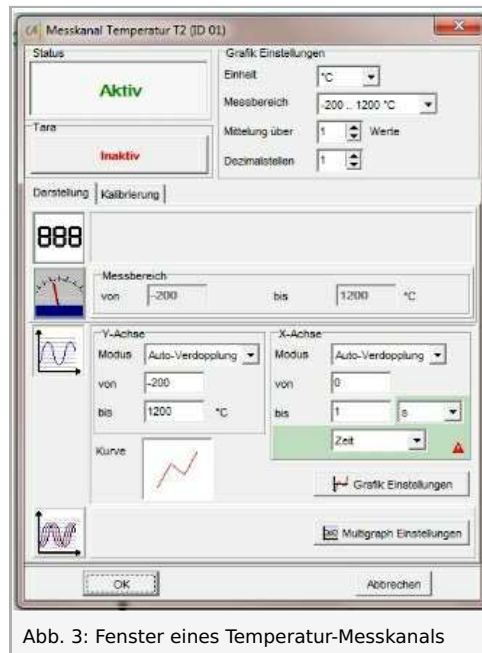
Messkanal Temperatur T2 (ID 01)

Status

Aktiv

Tara

Inaktiv

Grafik Einstellungen

Einheit °C

Messbereich -200 .. 1200 °C

Mittelung über 1 Werte

Dezimalstellen 1

Darstellung | Kalibrierung

888

Messbereich

von -200 bis 1200 °C

Y-Achse

Modus Auto-Verdopplung

von -200

bis 1200 °C

Kurve

X-Achse

Modus Auto-Verdopplung

von 0

bis 1 s

Zeit

Grafik Einstellungen

Multigraph Einstellungen

OK

Abbrechen

Abb. 3: Fenster eines Temperatur-Messkanals